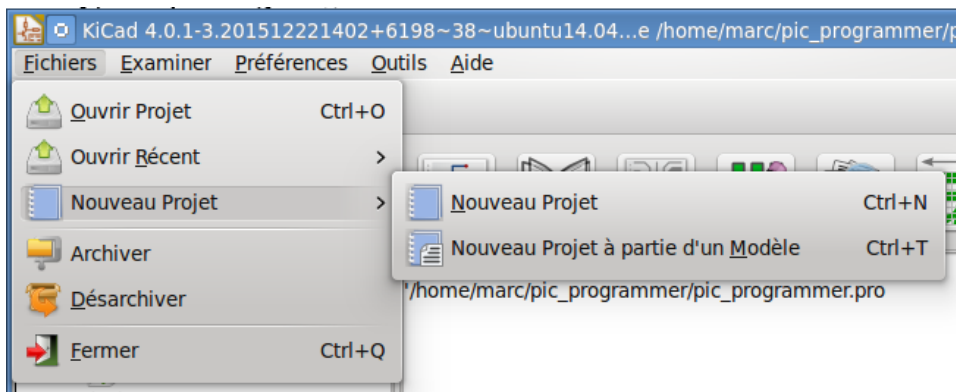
KiCad 4.0.1-3.201512221402+6198~38~ubuntu14.04...e /home/marc/pic_programmer/p

Fichiers Examiner Préférences Outils Aide

Ouvrir Projet Ctrl+O
Ouvrir Récent >
Nouveau Projet >
Archiver
Désarchiver
Fermer Ctrl+Q

Nouveau Projet Ctrl+N
Nouveau Projet à partie d'un Modèle Ctrl+T

/home/marc/pic_programmer/pic_programmer.pro